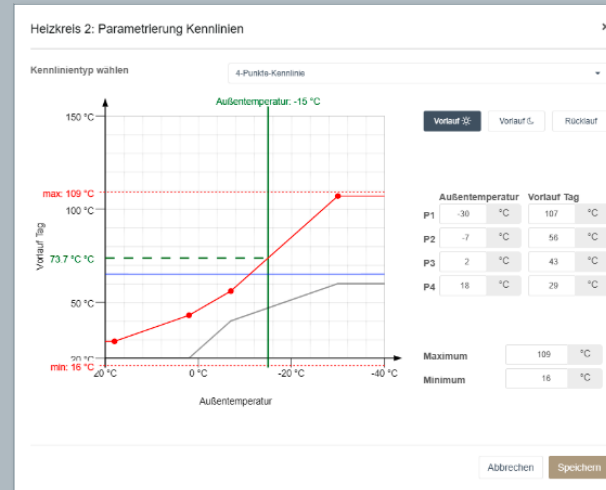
Heizkreis 2: Parametrierung Kennlinien

Kennlinientyp wählen

4-Punkte-Kennlinie

Außentemperatur: -15 °C

150 °C

max: 109 °C

100 °C

73.7 °C °C

50 °C

20 °C

min: 16 °C

Vorlauf Tag

20 °C

0 °C

-20 °C

-40 °C

Außentemperatur

Vorlauf ☼

Vorlauf ☾

Rücklauf

| | Außentemperatur | | Vorlauf Tag | |
|---|---|---|---|---|
| P1 | -30 | °C | 107 | °C |
| P2 | -7 | °C | 56 | °C |
| P3 | 2 | °C | 43 | °C |
| P4 | 18 | °C | 29 | °C |

Maximum 109 °C

Minimum 16 °C

Abbrechen

Speichern